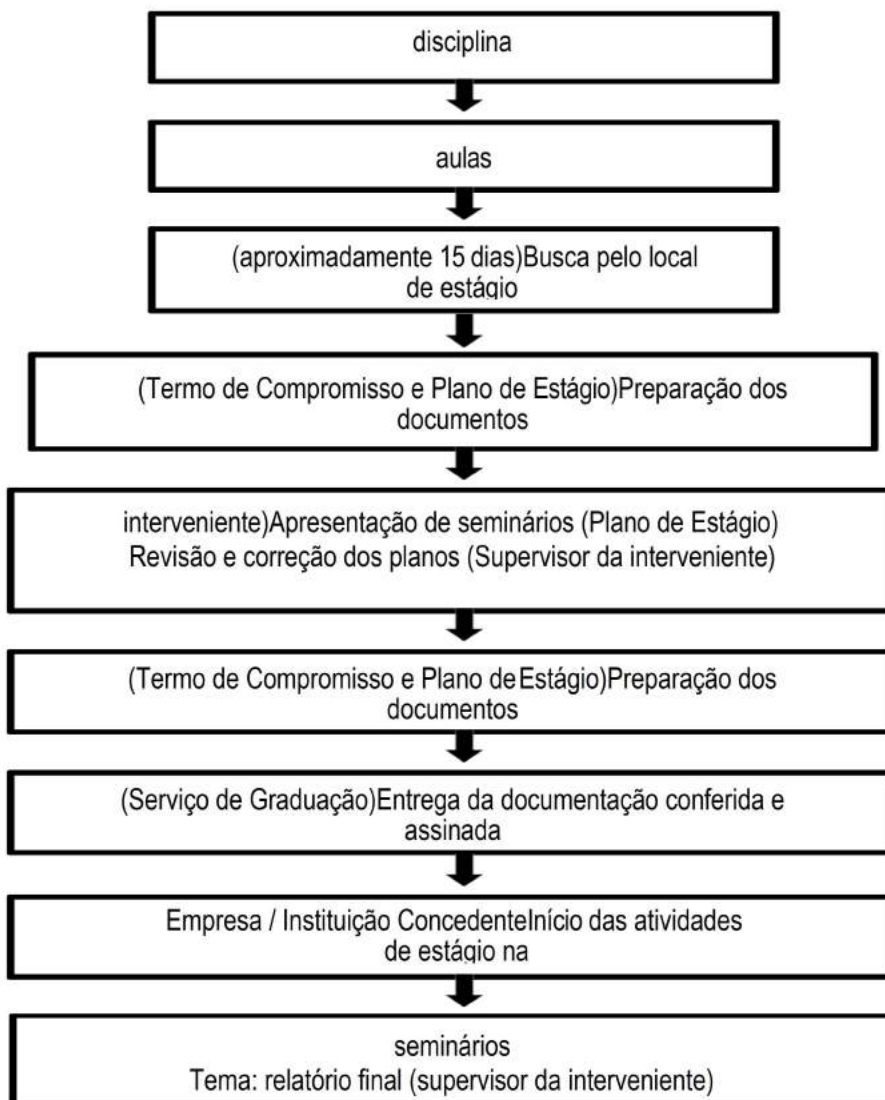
disciplina

aulas

(aproximadamente 15 dias)Busca pelo local de estágio

(Termo de Compromisso e Plano de Estágio)Preparação dos documentos

interveniente)Apresentação de seminários (Plano de Estágio) Revisão e correção dos planos (Supervisor da interveniente)

(Termo de Compromisso e Plano deEstágio)Preparação dos documentos

(Serviço de Graduação)Entrega da documentação conferida e assinada

Empresa / Instituição ConcedenteInício das atividades de estágio na

seminários
Tema: relatório final (supervisor da interveniente)